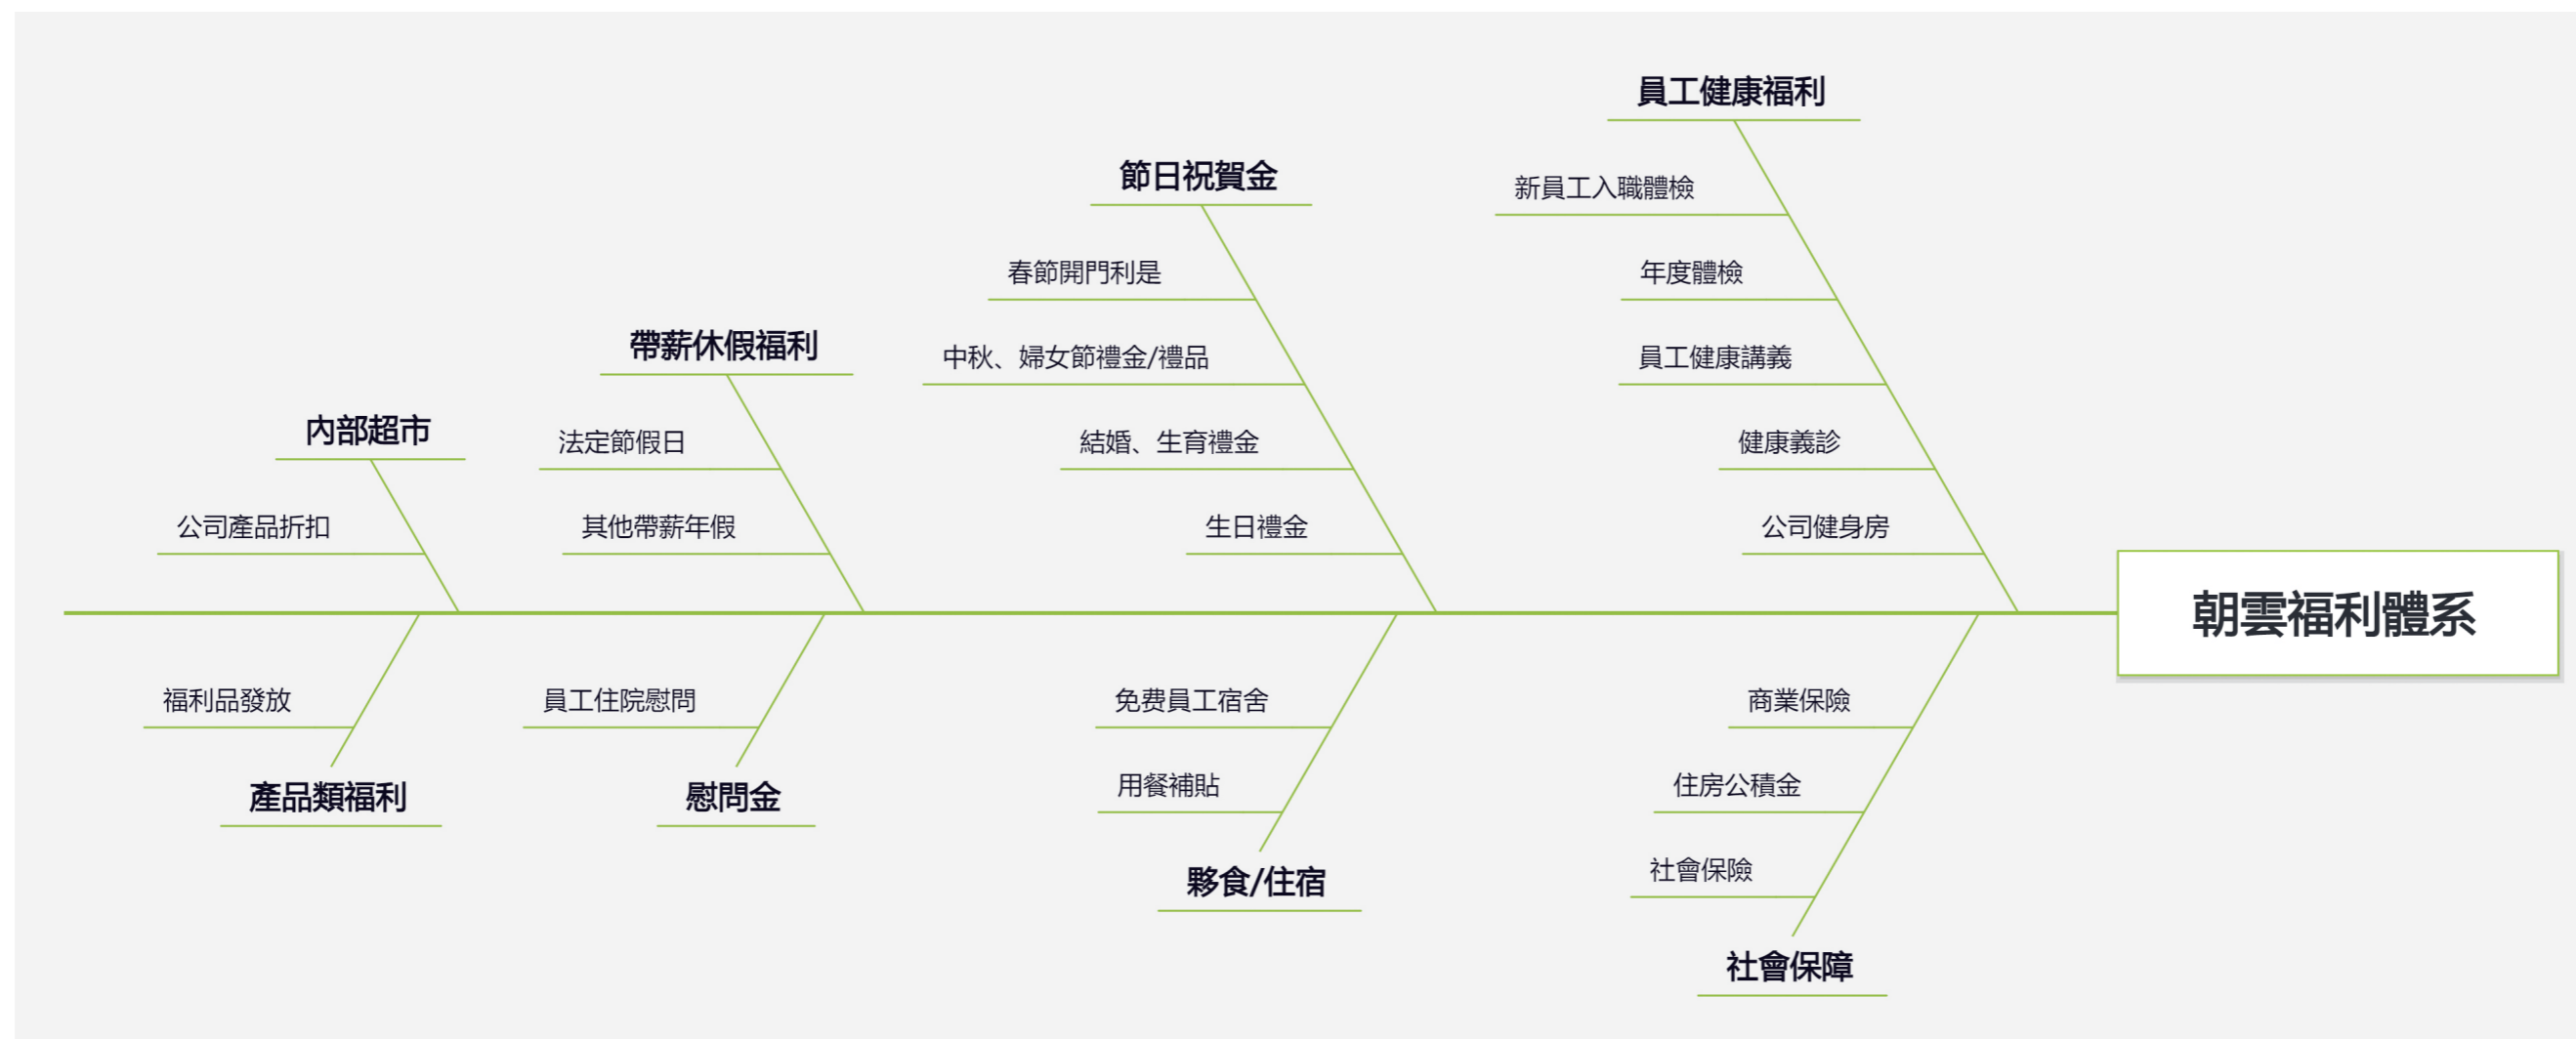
員工健康福利

新員工入職體檢

年度體檢

員工健康講義

健康義診

公司健身房

節日祝賀金

春節開門利是

中秋、婦女節禮金/禮品

結婚、生育禮金

生日禮金

帶薪休假福利

法定節假日

其他帶薪年假

內部超市

公司產品折扣

朝雲福利體系

福利品發放

產品類福利

員工住院慰問

慰問金

免费員工宿舍

用餐補貼

夥食/住宿

商業保險

住房公積金

社會保險

社會保障